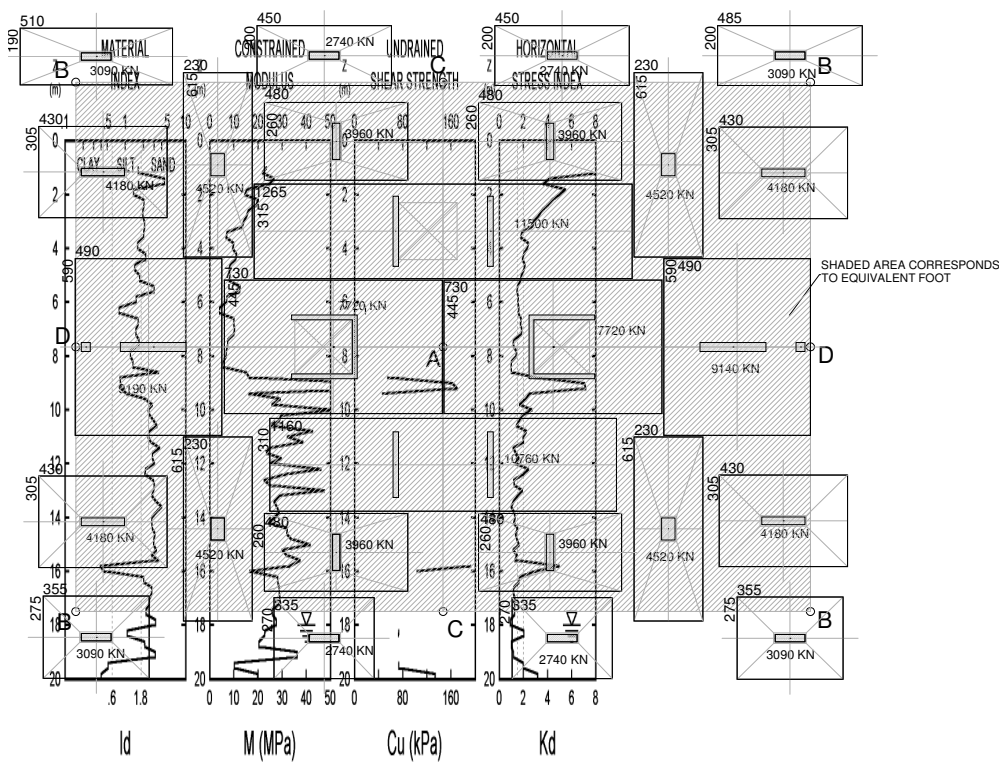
510
190
MATERIAL INDEX
B
3090 KN
450
CONSTRAINED MODULUS
2740 KN
UNDRAINED SHEAR STRENGTH
C
450
200
HORIZONTAL STRESS INDEX
2740 KN
485
200
3090 KN
B
230
615
480
260
3960 KN
480
260
3960 KN
230
615
430
305
CLAY SILT SAND
4180 KN
4520 KN
265
315
11500 KN
4520 KN
430
305
4180 KN
490
590
730
445
7720 KN
730
445
7720 KN
590
490
SHADED AREA CORRESPONDS TO EQUIVALENT FOOT
D
A
D
9190 KN
9140 KN
1160
310
10760 KN
230
615
230
615
430
305
4180 KN
4520 KN
480
260
3960 KN
480
260
3960 KN
4520 KN
430
305
4180 KN
355
275
B
335
270
2740 KN
C
335
270
2740 KN
355
275
B
3090 KN
3090 KN
(m) 0 2 4 6 8 10 12 14 16 18 20
.1 .5 1 5 10
.6 1.8
0 10 20 30 40 50
0 80 160
0 2 4 6 8
Id
M (MPa)
Cu (kPa)
Kd